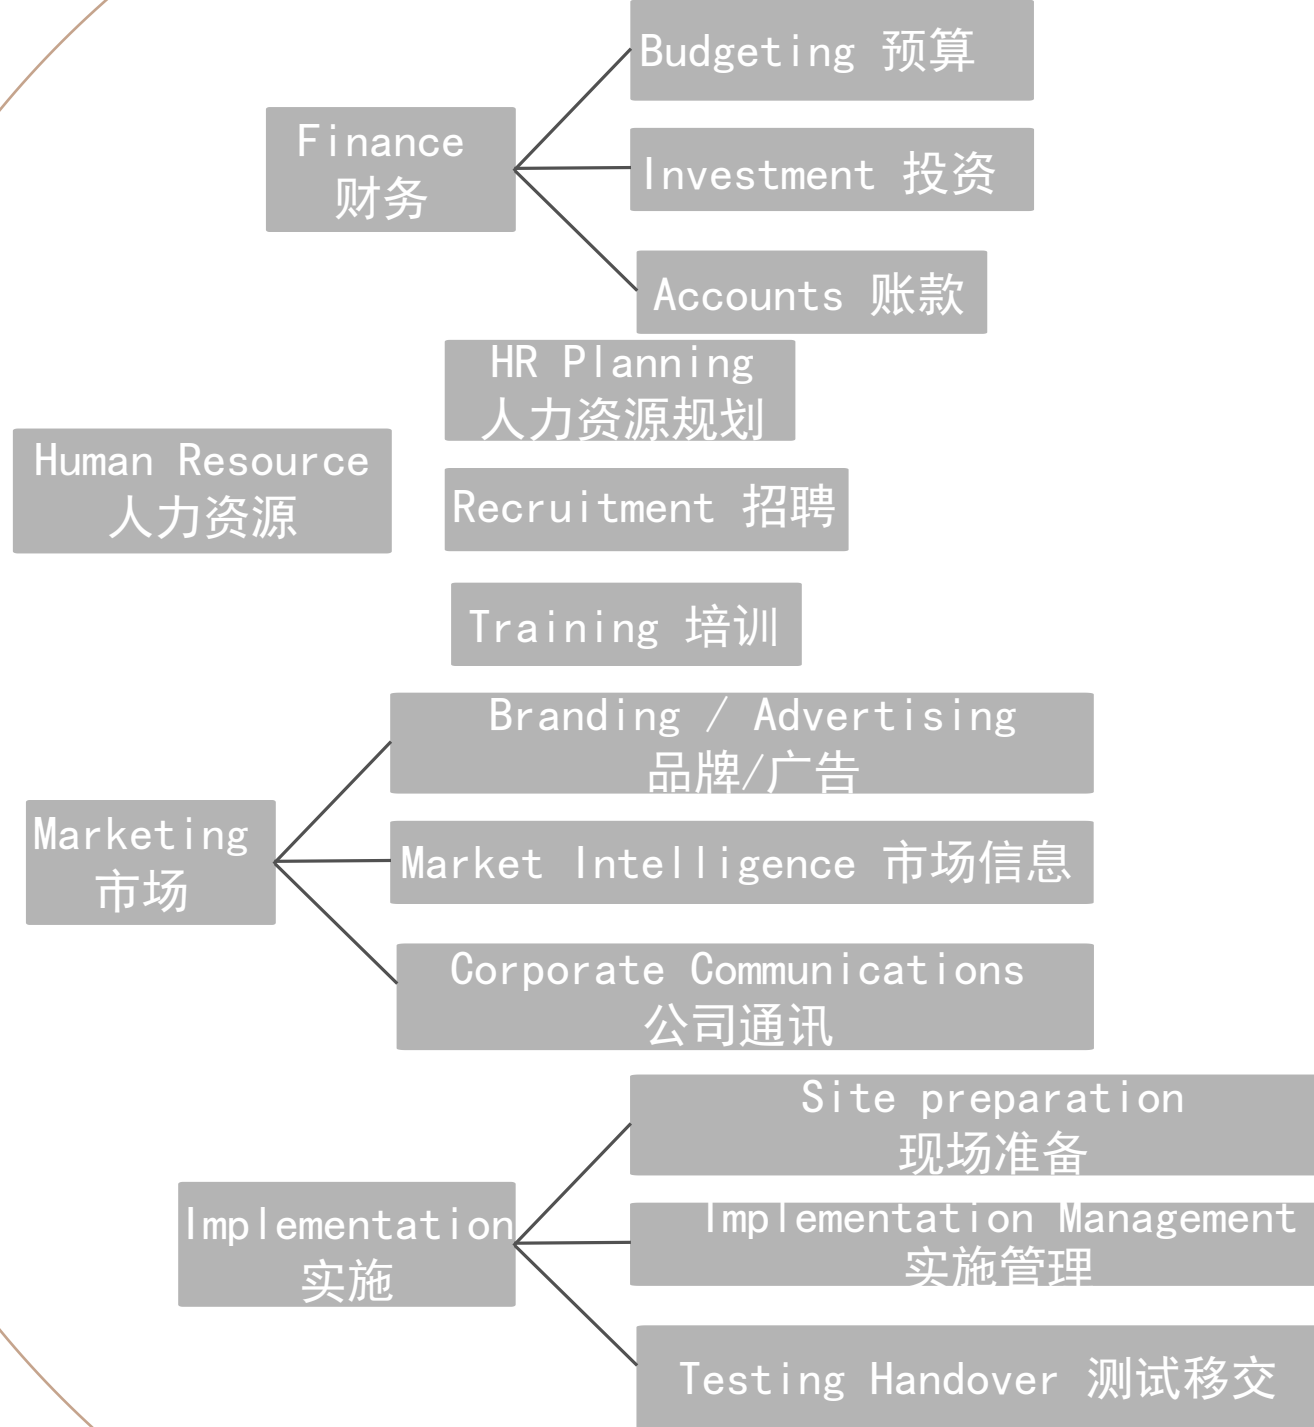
Finance
财务

Budgeting 预算

Investment 投资

Accounts 账款

Human Resource
人力资源

HR Planning
人力资源规划

Recruitment 招聘

Training 培训

Marketing
市场

Branding / Advertising
品牌/广告

Market Intelligence 市场信息

Corporate Communications
公司通讯

Implementation
实施

Site preparation
现场准备

Implementation Management
实施管理

Testing Handover 测试移交